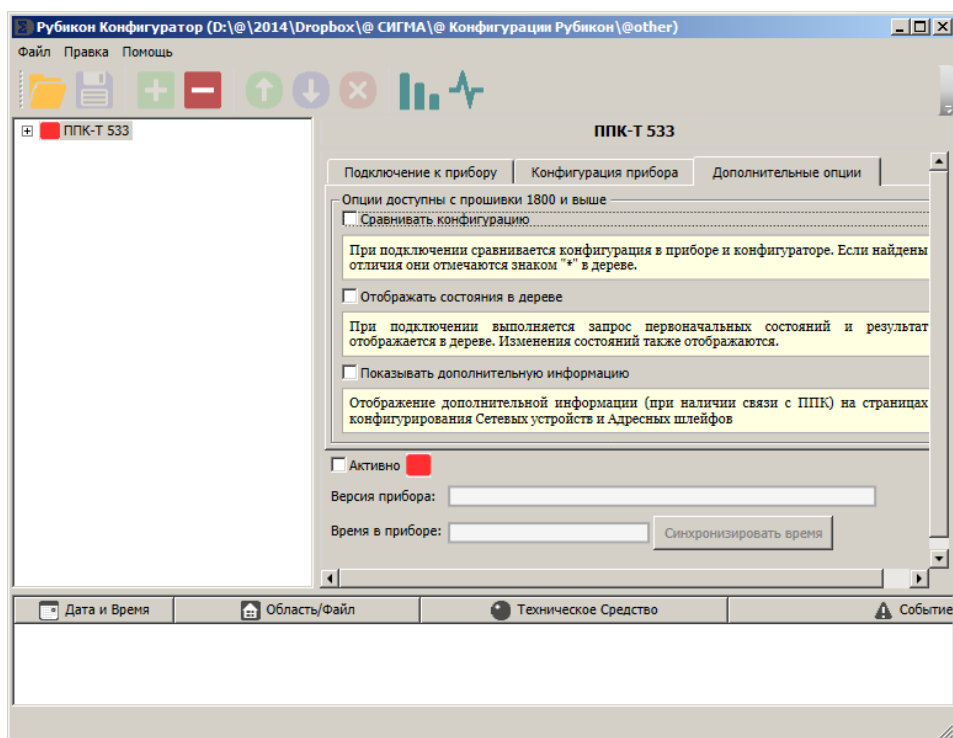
Рубикон Конфигуратор (D:\@\2014\Dropbox\@ СИГМА\@ Конфигурации Рубикон\@other)

Файл Правка Помощь

ППК-Т 533

ППК-Т 533

Подключение к прибору | Конфигурация прибора | Дополнительные опции

Опции доступны с прошивки 1800 и выше

Сравнивать конфигурацию

При подключении сравнивается конфигурация в приборе и конфигураторе. Если найдены отличия они отмечаются знаком "*" в дереве.

Отображать состояния в дереве

При подключении выполняется запрос первоначальных состояний и результат отображается в дереве. Изменения состояний также отображаются.

Показывать дополнительную информацию

Отображение дополнительной информации (при наличии связи с ППК) на страницах конфигурирования Сетевых устройств и Адресных шлейфов

Активно

Версия прибора:

Время в приборе:

Синхронизировать время

Дата и Время | Область/Файл | Техническое Средство | Событие